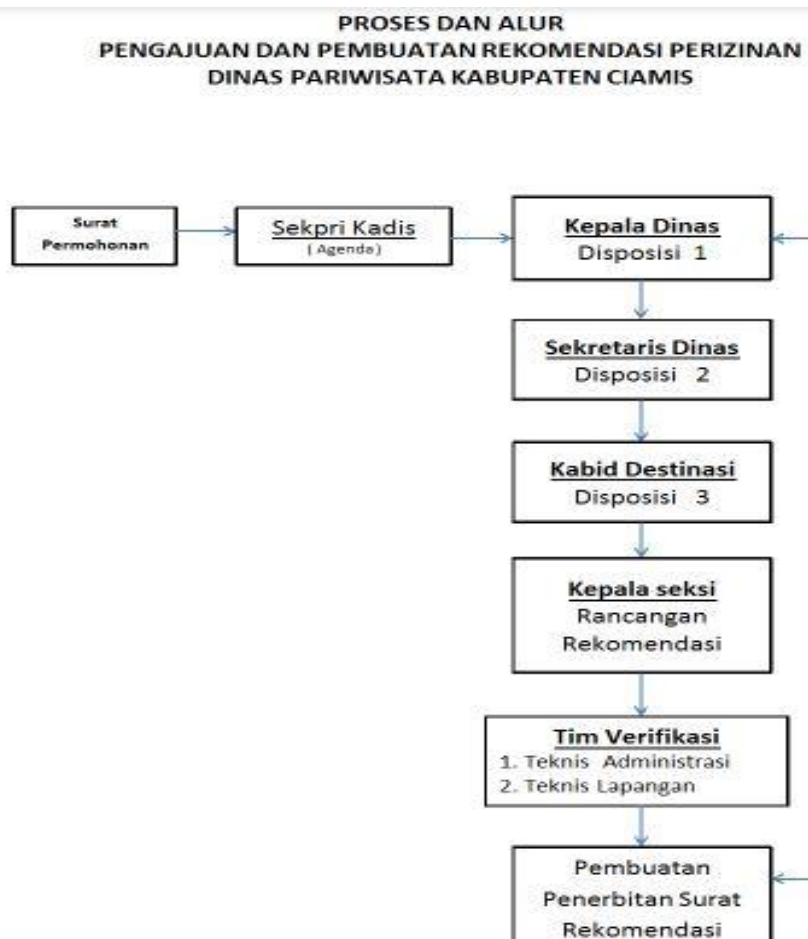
PROSES DAN ALUR
PENGAJUAN DAN PEMBUATAN REKOMENDASI PERIZINAN
DINAS PARIWISATA KABUPATEN CIAMIS

Surat Permohonan

Sekpri Kadis
( Agenda)

Kepala Dinas
Disposisi 1

Sekretaris Dinas
Disposisi 2

Kabid Destinasi
Disposisi 3

Kepala seksi
Rancangan Rekomendasi

Tim Verifikasi
1. Teknis Administrasi
2. Teknis Lapangan

Pembuatan Penerbitan Surat Rekomendasi